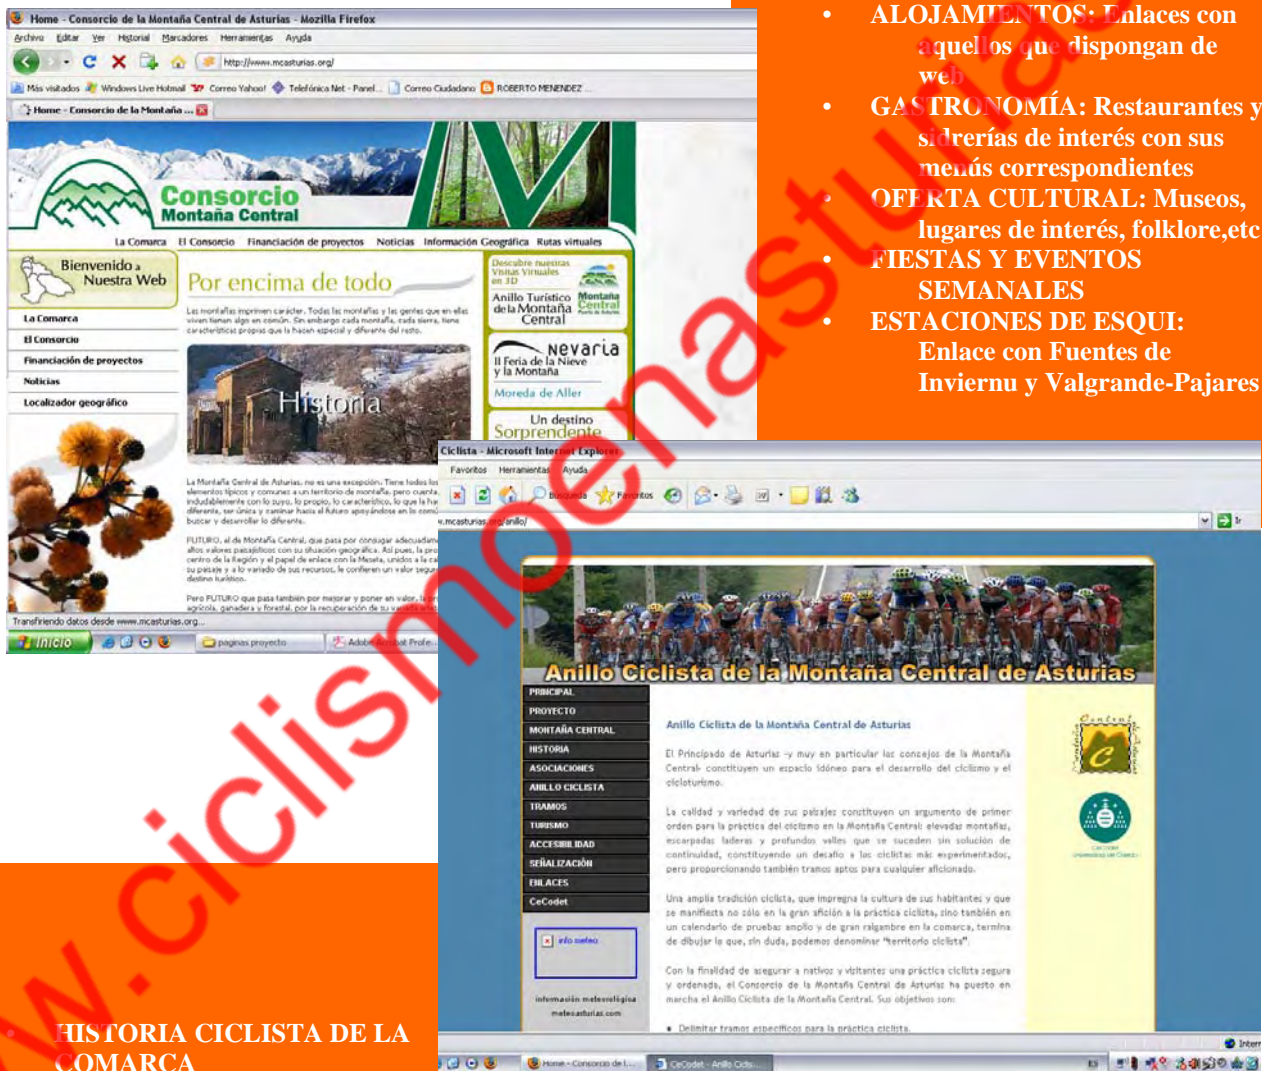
Home - Consorcio de la Montaña Central de Asturias - Mozilla Firefox

Archivo Editar Ver Historial Marcadores Herramientas Ayuda

http://www.mcasturias.org/

Más visitados Windows Live Hotmail Correo Yahoo! Telefónica Net - Panel... Correo Ciudadano ROBERTO MENENDEZ

Home - Consorcio de la Montaña ...

Consorcio Montaña Central

La Comarca El Consorcio Financiación de proyectos Noticias Información Geográfica Rutas virtuales

Bienvenido a Nuestra Web

La Comarca
El Consorcio
Financiación de proyectos
Noticias
Localizador geográfico

Por encima de todo

Historia

Descubre nuestras Visitas Virtuales en 3D

Anillo Turístico de la Montaña Central

Montaña Central

nevaria
II Feria de la Nieve y la Montaña

Moreda de Aller

Un destino Sorprendente

Transfiriendo datos desde www.mcasturias.org...

Inicio

paginas proyecto

• ALOJAMIENTOS: Enlaces con aquellos que dispongan de web
• GASTRONOMÍA: Restaurantes y sidrerías de interés con sus menús correspondientes
• OFERTA CULTURAL: Museos, lugares de interés, folklore,etc
• FIESTAS Y EVENTOS SEMANALES
• ESTACIONES DE ESQUI: Enlace con Fuentes de Invierno y Valgrande-Pajares

Ciclista - Microsoft Internet Explorer

Favoritos Herramientas Ayuda

Búsqueda Favoritos

www.mcasturias.org/anillo/

Ir

Anillo Ciclista de la Montaña Central de Asturias

PRINCIPAL
PROYECTO
MONTAÑA CENTRAL
HISTORIA
ASOCIACIONES
ANILLO CICLISTA
TRAMOS
TURISMO
ACCESIBILIDAD
SEÑALIZACIÓN
ENLACES
CeCodet

info meteo

información meteorológica
meteoasturias.com

Anillo Ciclista de la Montaña Central de Asturias

El Principado de Asturias -y muy en particular los concejos de la Montaña Central- constituyen un espacio idóneo para el desarrollo del ciclismo y el cicloturismo.

La calidad y variedad de sus paisajes constituyen un argumento de primer orden para la práctica del ciclismo en la Montaña Central: elevadas montañas, escarpadas laderas y profundos valles que se suceden sin solución de continuidad, constituyendo un desafío a los ciclistas más experimentados, pero proporcionando también tramos aptos para cualquier aficionado.

Una amplia tradición ciclista, que impregna la cultura de sus habitantes y que se manifiesta no sólo en la gran afición a la práctica ciclista, sino también en un calendario de pruebas amplio y de gran raigambre en la comarca, termina de dibujar lo que, sin duda, podemos denominar "territorio ciclista".

Con la finalidad de asegurar a nativos y visitantes una práctica ciclista segura y ordenada, el Consorcio de la Montaña Central de Asturias ha puesto en marcha el Anillo Ciclista de la Montaña Central. Sus objetivos son:

• Delimitar tramos específicos para la práctica ciclista.

Home - Consorcio de l... CeCodet - Anillo Cicli...

• HISTORIA CICLISTA DE LA COMARCA

www.ciclismoenasturias